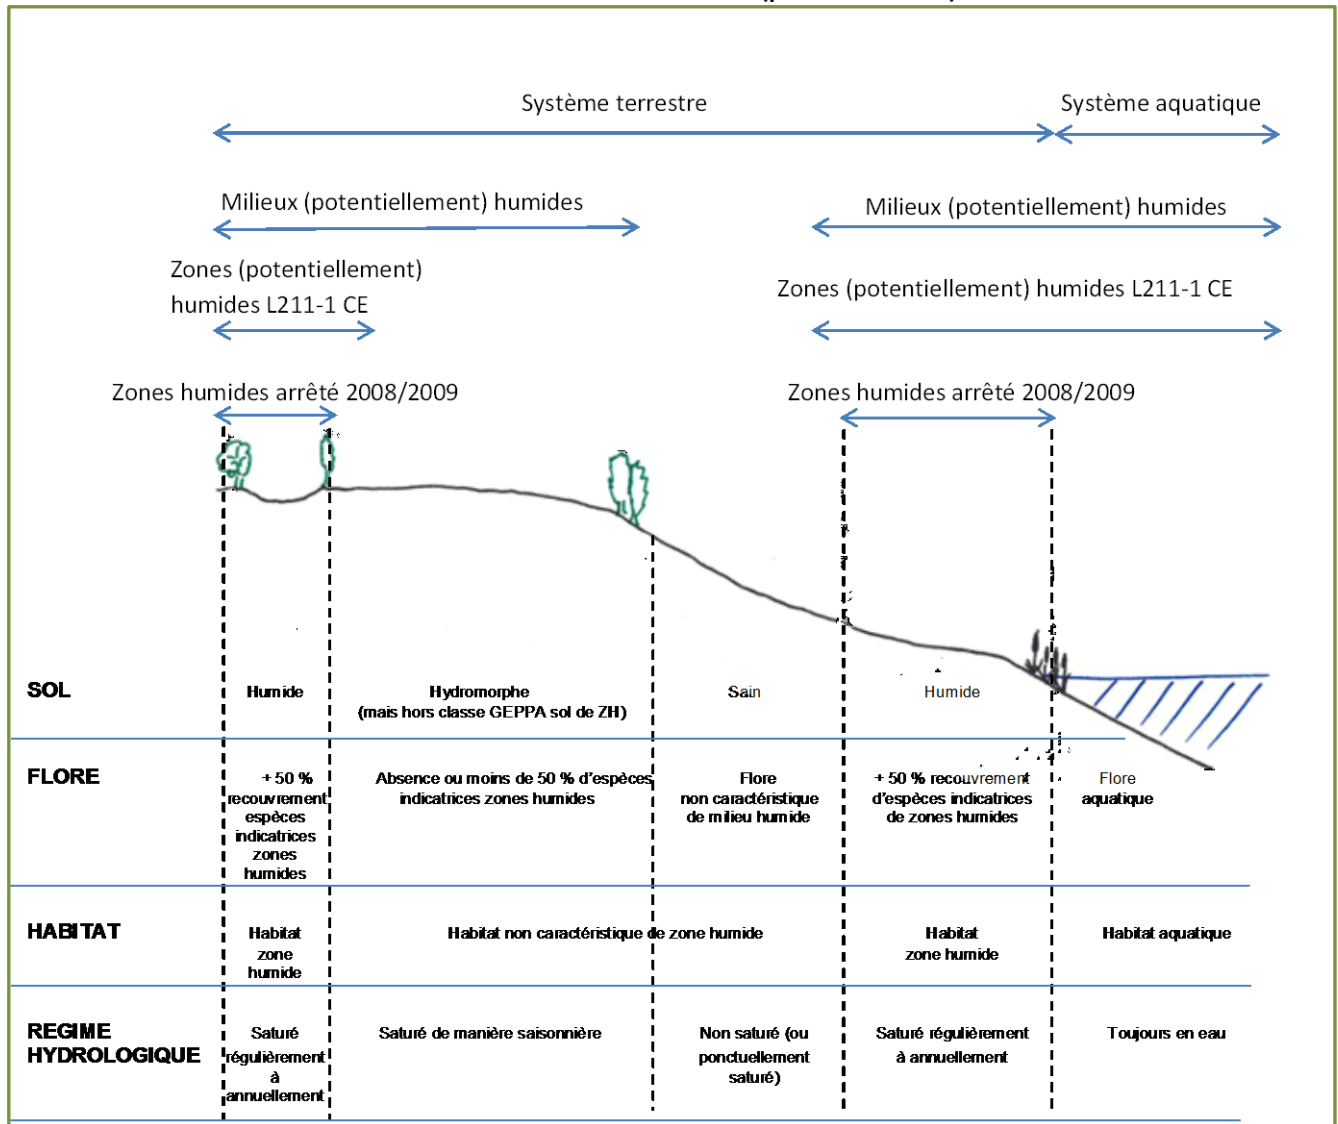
Système terrestre

Système aquatique

Milieux (potentiellement) humides

Milieux (potentiellement) humides

Zones (potentiellement) humides L211-1 CE

Zones (potentiellement) humides L211-1 CE

Zones humides arrêté 2008/2009

Zones humides arrêté 2008/2009

| | | | | | |
|---|---|---|---|---|---|
| SOL | Humide | Hydromorphe (mais hors classe GEPPA sol de ZH) | Sain | Humide | |
| FLORE | + 50 % recouvrement espèces indicatrices zones humides | Absence ou moins de 50 % d'espèces indicatrices zones humides | Flore non caractéristique de milieu humide | + 50 % recouvrement d'espèces indicatrices de zones humides | Flore aquatique |
| HABITAT | Habitat zone humide | Habitat non caractéristique de zone humide | | Habitat zone humide | Habitat aquatique |
| REGIME HYDROLOGIQUE | Saturé régulièrement à annuellement | Saturé de manière saisonnière | Non saturé (ou ponctuellement saturé) | Saturé régulièrement à annuellement | Toujours en eau |